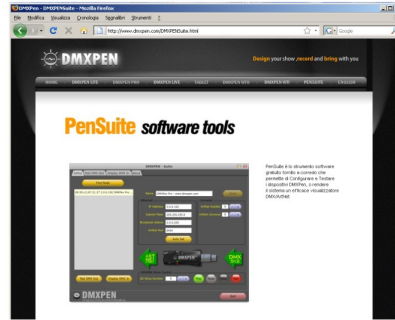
DMXPen - DMXPENSuite - Mozilla Firefox
File Modifica Visualizza Cronologia Segnalibri Strumenti ?
http://www.dmxpen.com/DMXPENSuite.html
Google

DMXPEN
Design your show, record and bring with you

HOME DMXPEN LITE DMXPEN PRO DMXPEN LIVE TABLET DMXPEN WEB DMXPEN WEB PENSUITE ENGLISH

PenSuite software tools

DMXPEN - Suite

PenSuite è lo strumento software gratuito fornito a corredo che permette di Configurare e Testare i dispositivi DMXPen, e rendere il sistema un efficace visualizzatore DMX/ArtNet

DMXPEN